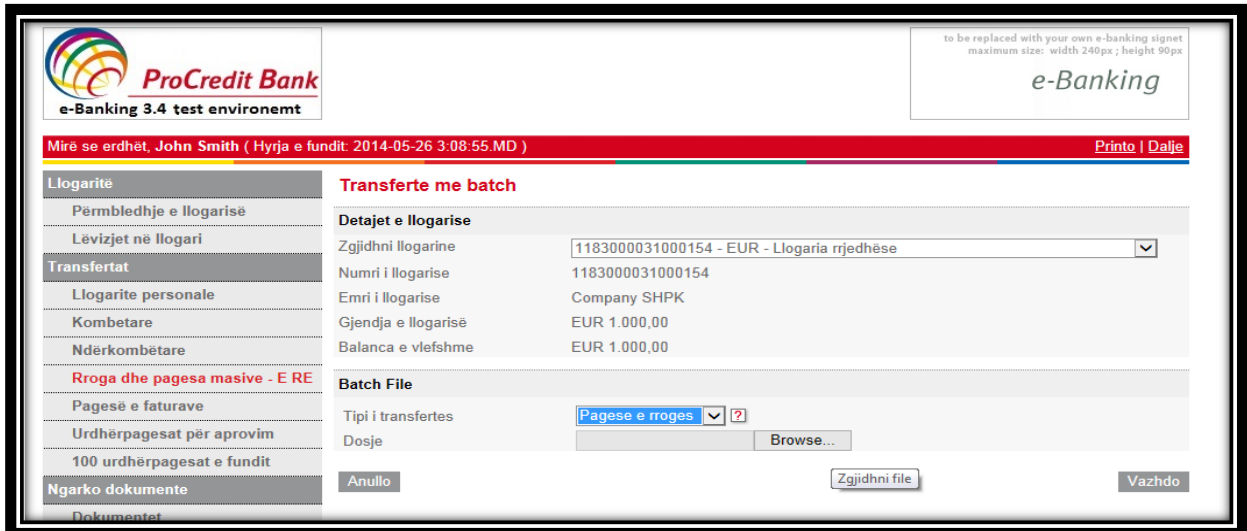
ProCredit Bank
e-Banking 3.4 test environemt

to be replaced with your own e-banking signet
maximum size: width 240px ; height 90px
e-Banking

Mirë se erdhët, John Smith ( Hyrja e fundit: 2014-05-26 3:08:55.MD )

Printo | Dalje

Llogaritë
Përmbledhje e llogarisë
Lëvizjet në llogari
Transfertat
Llogarite personale
Kombetare
Ndërkombëtare
Rroga dhe pagesa masive - E RE
Pagesë e faturave
Urdhërpagesat për aprovim
100 urdhërpagesat e fundit
Ngarko dokumente
Dokumentet

Transferte me batch

Detajet e llogarise

| | |
|---|---|
| Zgjidhni llogarine | 1183000031000154 - EUR - Llogaria rrjedhëse |
| Numri i llogarise | 1183000031000154 |
| Emri i llogarise | Company SHPK |
| Gjendja e llogarisë | EUR 1.000,00 |
| Balanca e vlefshme | EUR 1.000,00 |

Batch File

| | |
|---|---|
| Tipi i transfertes | Pagese e rroges ? |
| Dosje | Browse... |

Anullo

Zgjidhni file

Vazhdo